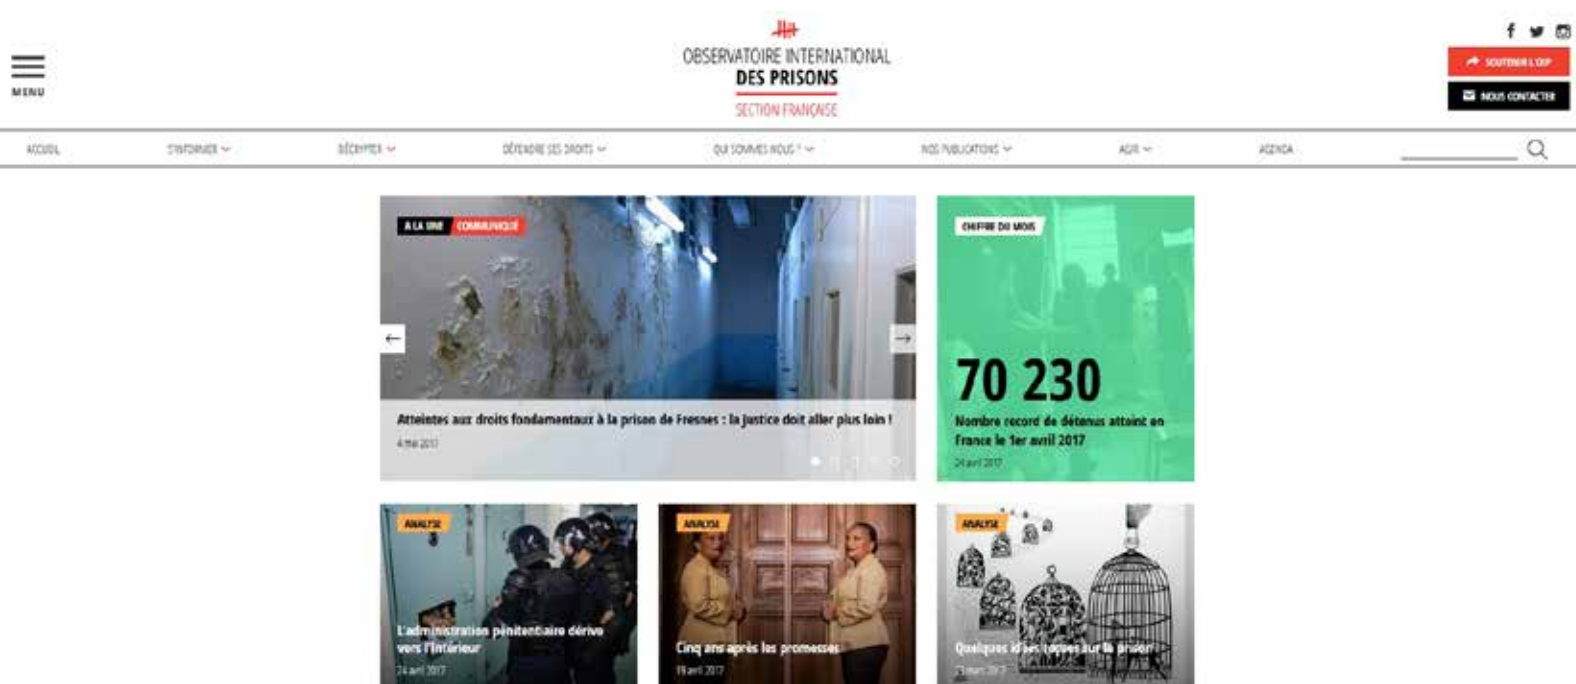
MENU

OBSERVATOIRE INTERNATIONAL
DES PRISONS
SECTION FRANÇAISE

SOUTENIR L'OIP
NOUS CONTACTER

ACCUEIL
S'INFORMER
DÉCRYPTER
DÉFENDRE SES DROITS
QUI SOMMES NOUS ?
NOS PUBLICATIONS
AGIR
AGENDA

À LA UNE
COMMUNIQUÉ

Atteintes aux droits fondamentaux à la prison de Fresnes : la justice doit aller plus loin !
4 mai 2017

CHIFFRE DU MOIS

70 230

Nombre record de détenus atteint en France le 1er avril 2017
24 avril 2017

ANALYSE
L'administration pénitentiaire dérive vers l'Intérieur
24 avril 2017

ANALYSE
Cinq ans après les promesses
19 avril 2017

ANALYSE
Quelques idées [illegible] sur la prison
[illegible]